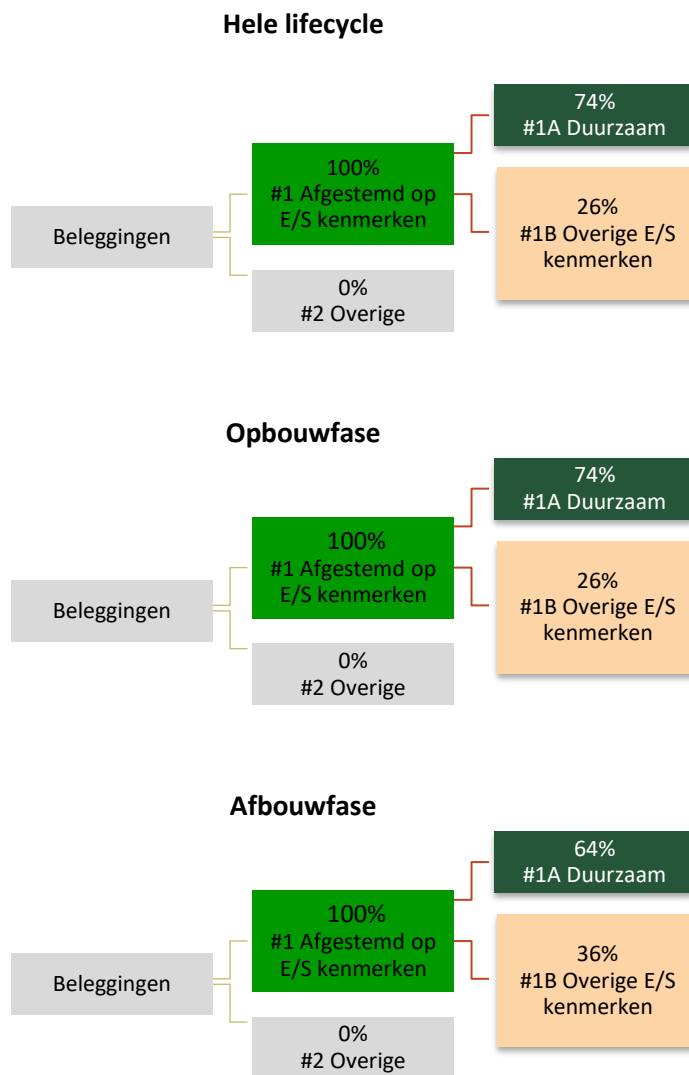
Hele lifecycle

Beleggingen

100%
#1 Afgestemd op E/S kenmerken

0%
#2 Overige

74%
#1A Duurzaam

26%
#1B Overige E/S kenmerken

Opbouwfase

Beleggingen

100%
#1 Afgestemd op E/S kenmerken

0%
#2 Overige

74%
#1A Duurzaam

26%
#1B Overige E/S kenmerken

Afbouwfase

Beleggingen

100%
#1 Afgestemd op E/S kenmerken

0%
#2 Overige

64%
#1A Duurzaam

36%
#1B Overige E/S kenmerken